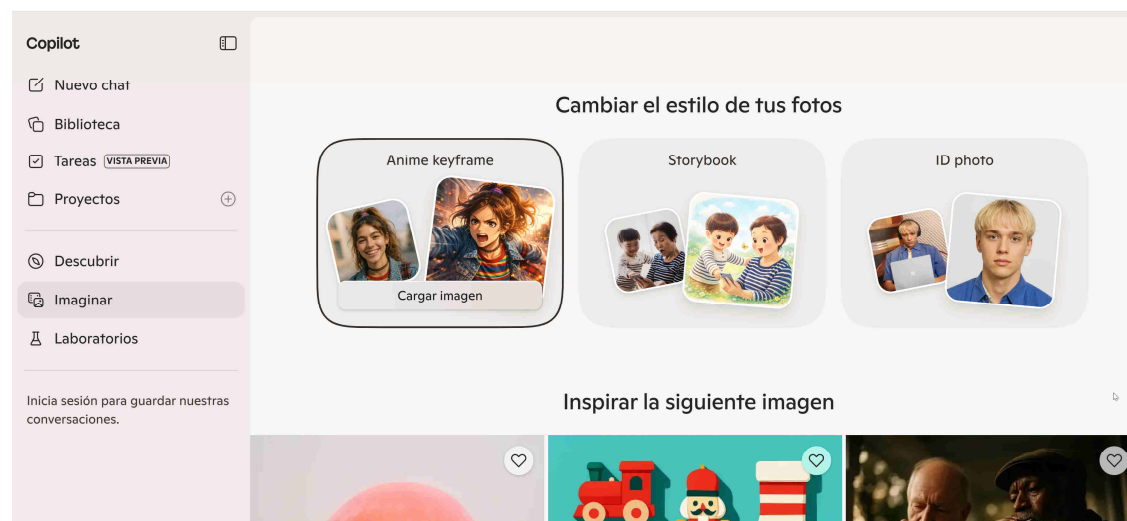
Copilot

Nuevo chat

Biblioteca

Tareas VISTA PREVIA

Proyectos

Descubrir

Imaginar

Laboratorios

Inicia sesión para guardar nuestras conversaciones.

Cambiar el estilo de tus fotos

Anime keyframe

Cargar imagen

Storybook

ID photo

Inspirar la siguiente imagen